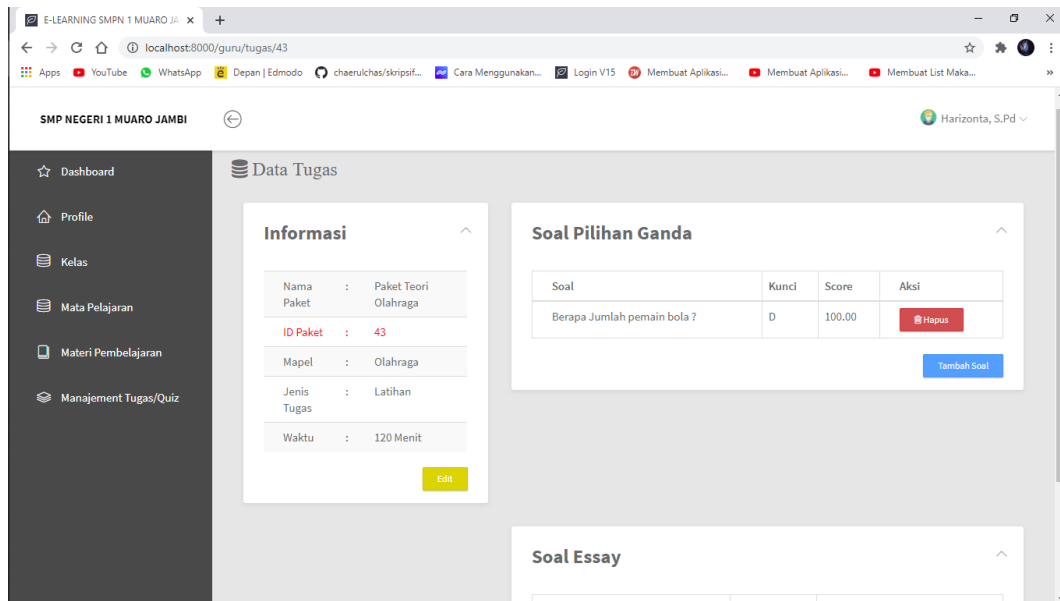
E-LEARNING SMPN 1 MUARO JA ×
+
localhost:8000/guru/tugas/43
Apps YouTube WhatsApp Depan | Edmodo chaerulchas/skripsif... Cara Menggunakan... Login V15 Membuat Aplikasi... Membuat Aplikasi... Membuat List Maka...

SMP NEGERI 1 MUARO JAMBI
Harizonta, S.Pd

Dashboard
Profile
Kelas
Mata Pelajaran
Materi Pembelajaran
Manajement Tugas/Quiz

Data Tugas

Informasi

| | | |
|---|---|---|
| Nama Paket | : | Paket Teori Olahraga |
| ID Paket | : | 43 |
| Mapel | : | Olahraga |
| Jenis Tugas | : | Latihan |
| Waktu | : | 120 Menit |

Edit

Soal Pilihan Ganda

| Soal | Kunci | Score | Aksi |
|---|---|---|---|
| Berapa Jumlah pemain bola ? | D | 100.00 | Hapus |

Tambah Soal

Soal Essay